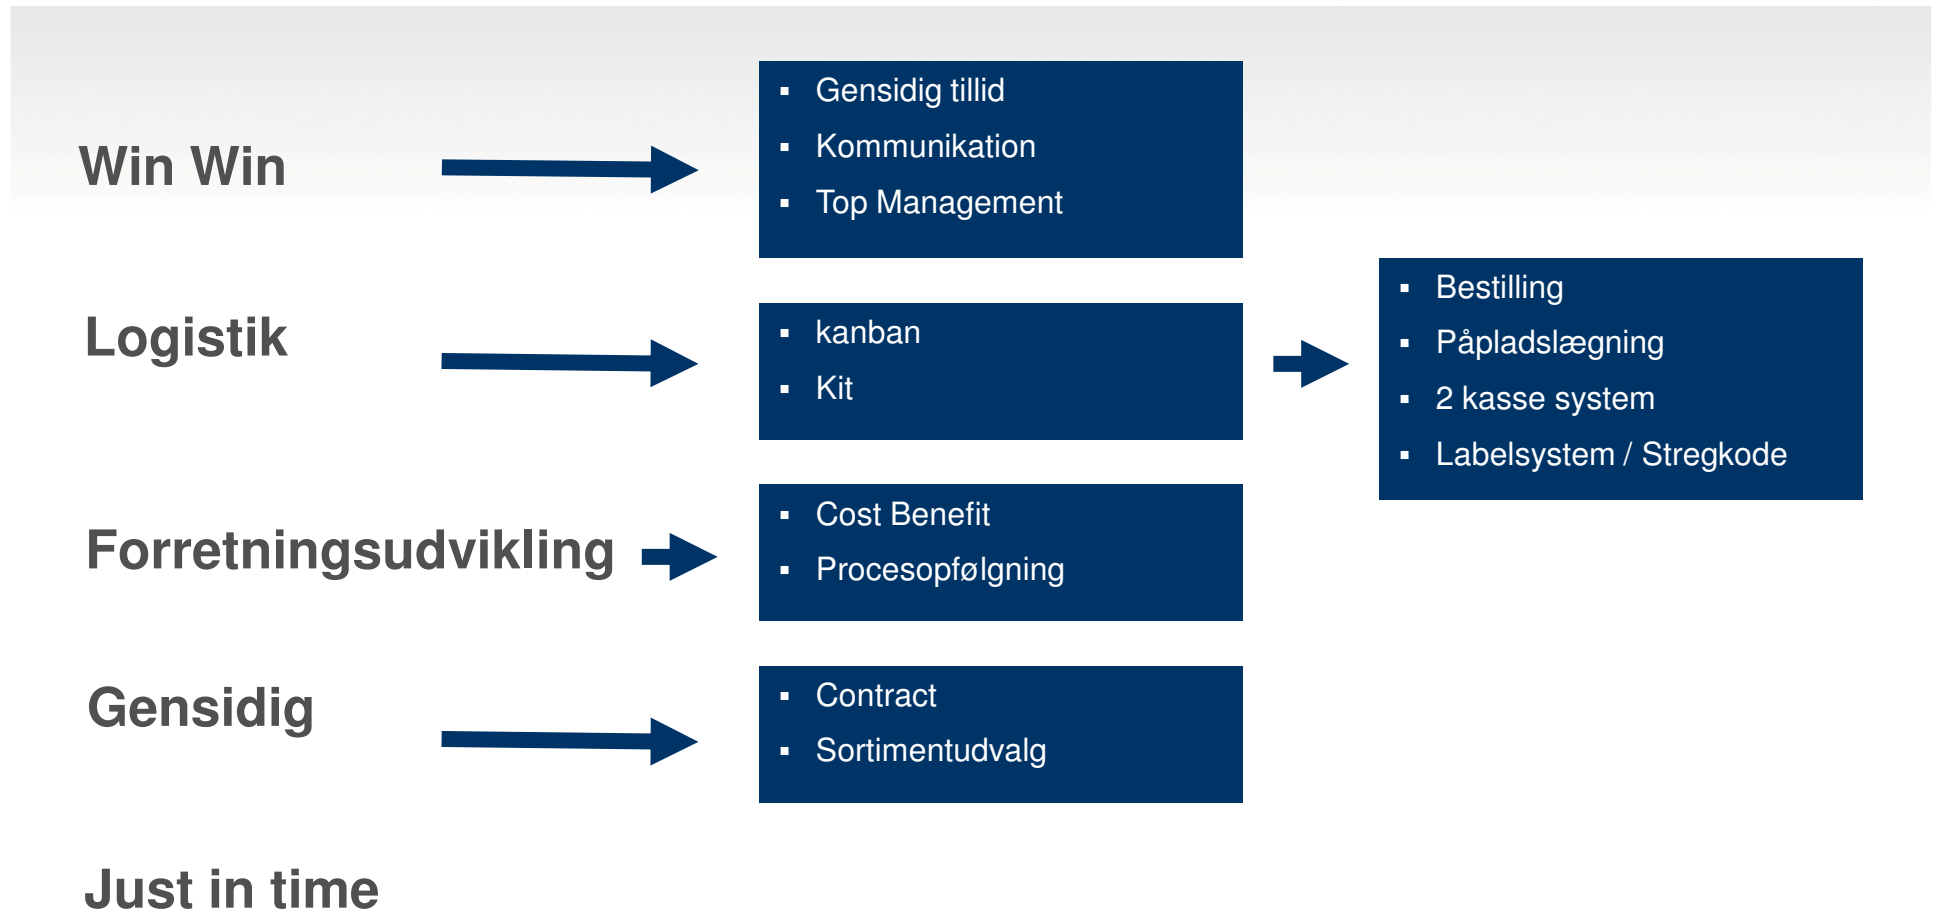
Win Win

- Gensidig tillid
- Kommunikation
- Top Management

Logistik

- kanban
- Kit

- Bestilling
- Påpladslægning
- 2 kasse system
- Labelsystem / Stregkode

Forretningsudvikling

- Cost Benefit
- Procesopfølgning

Gensidig

- Contract
- Sortimentudvalg

Just in time